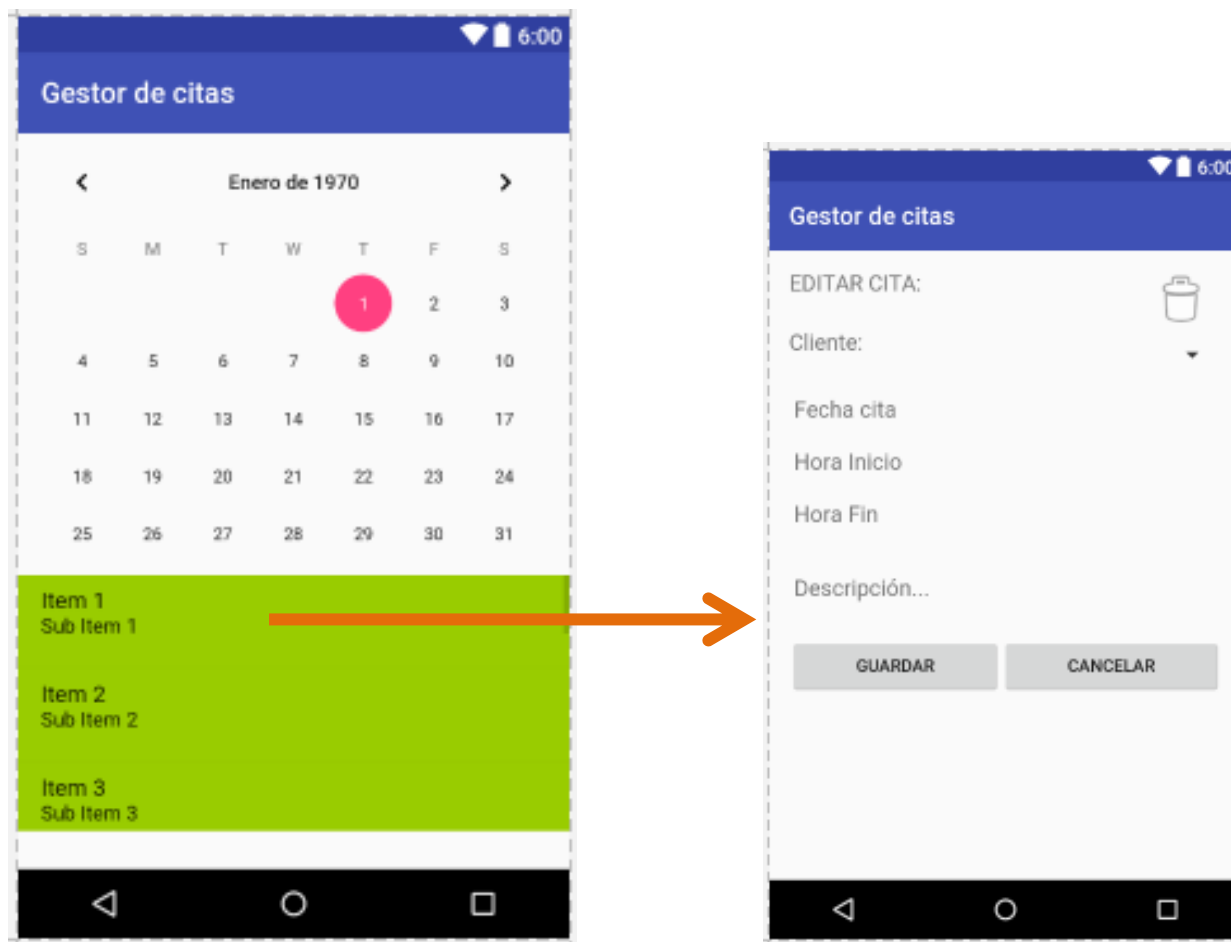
6:00

Gestor de citas

Enero de 1970

| S | M | T | W | T | F | S |
|---|---|---|---|---|---|---|
| | | | | 1 | 2 | 3 |
| 4 | 5 | 6 | 7 | 8 | 9 | 10 |
| 11 | 12 | 13 | 14 | 15 | 16 | 17 |
| 18 | 19 | 20 | 21 | 22 | 23 | 24 |
| 25 | 26 | 27 | 28 | 29 | 30 | 31 |

Item 1
Sub Item 1

Item 2
Sub Item 2

Item 3
Sub Item 3

6:00

Gestor de citas

EDITAR CITA:

Cliente:

Fecha cita

Hora Inicio

Hora Fin

Descripción...

GUARDAR

CANCELAR